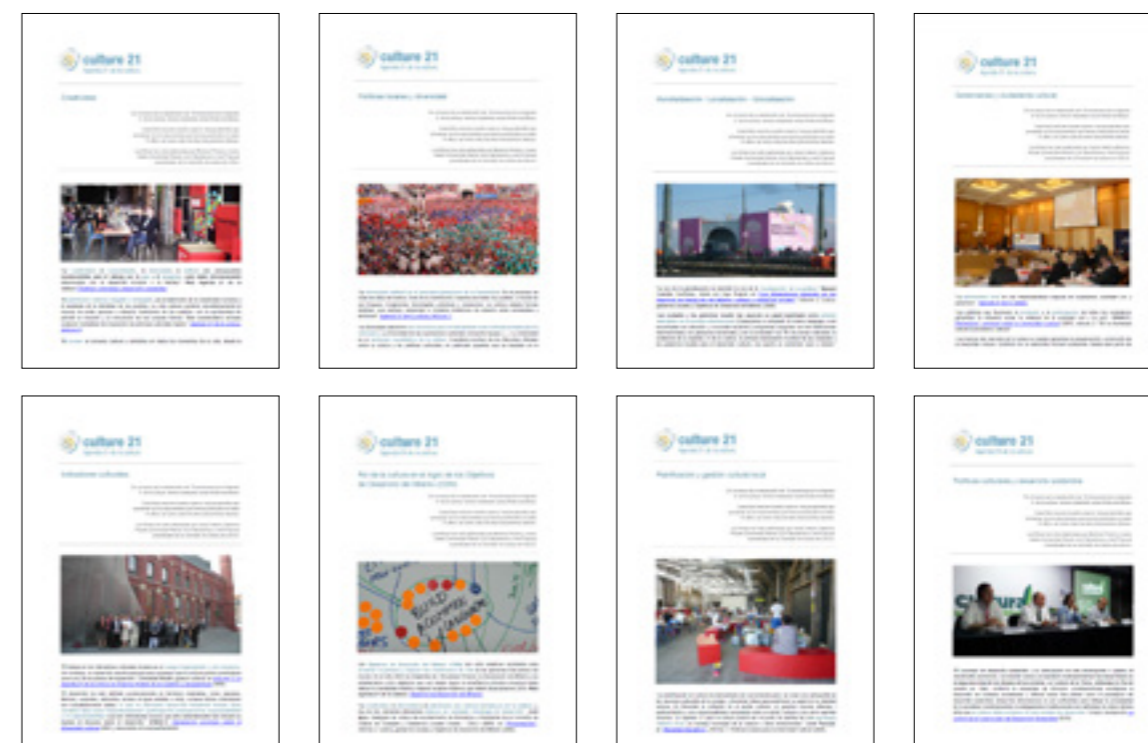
culture 21

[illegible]

culture 21

Políticas locales y diversidad

culture 21

Mundialización · Localización · Glocalización

culture 21

Gobernanza y ciudadanía cultural

culture 21

Industrias culturales

culture 21

Rol de la cultura en el logro de los Objetivos de Desarrollo del Milenio (ODM)

culture 21

Planificación y gestión cultural local

culture 21

Políticas culturales y desarrollo sostenible